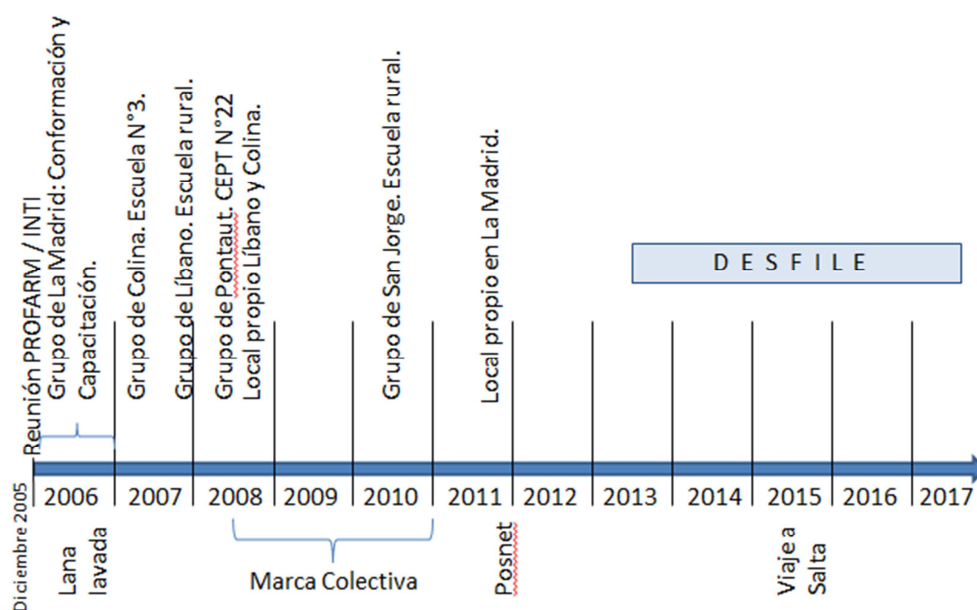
Reunión PROFARM / INTI
Grupo de La Madrid: Conformación y Capacitación.
Grupo de Colina. Escuela N°3.
Grupo de Líbano. Escuela rural.
Grupo de Pontaut. CEPT N°22
Local propio Líbano y Colina.
Grupo de San Jorge. Escuela rural.
Local propio en La Madrid.

DESFILE

| 2006 | 2007 | 2008 | 2009 | 2010 | 2011 | 2012 | 2013 | 2014 | 2015 | 2016 | 2017 |
|---|---|---|---|---|---|---|---|---|---|---|---|

Diciembre 2005
Lana lavada
Marca Colectiva
Posnet
Viaje a Salta